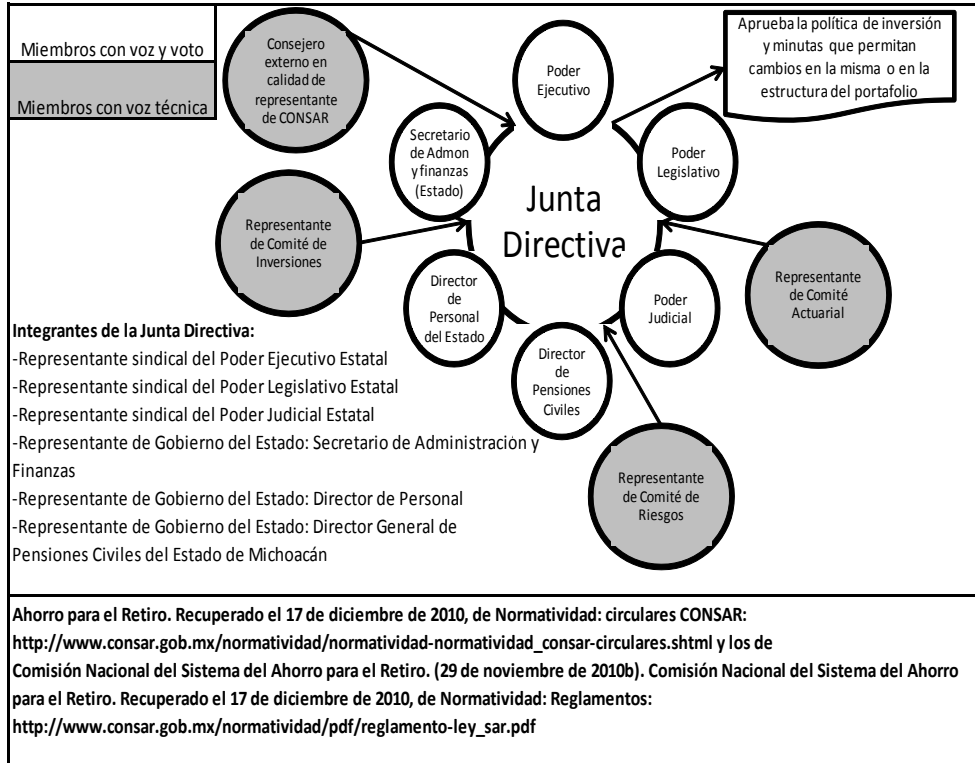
Miembros con voz y voto

Miembros con voz técnica

Consejero externo en calidad de representante de CONSAR

Poder Ejecutivo

Aprueba la política de inversión y minutas que permitan cambios en la misma o en la estructura del portafolio

Secretario de Admon y finanzas (Estado)

Poder Legislativo

Junta Directiva

Representante de Comité de Inversiones

Representante de Comité Actuarial

Director de Personal del Estado

Poder Judicial

Director de Pensiones Civiles

Representante de Comité de Riesgos

**Integrantes de la Junta Directiva:**
-Representante sindical del Poder Ejecutivo Estatal
-Representante sindical del Poder Legislativo Estatal
-Representante sindical del Poder Judicial Estatal
-Representante de Gobierno del Estado: Secretario de Administración y Finanzas
-Representante de Gobierno del Estado: Director de Personal
-Representante de Gobierno del Estado: Director General de Pensiones Civiles del Estado de Michoacán

**Ahorro para el Retiro. Recuperado el 17 de diciembre de 2010, de Normatividad: circulares CONSAR: http://www.consar.gob.mx/normatividad/normatividad-normatividad_consar-circulares.shtml y los de Comisión Nacional del Sistema del Ahorro para el Retiro. (29 de noviembre de 2010b). Comisión Nacional del Sistema del Ahorro para el Retiro. Recuperado el 17 de diciembre de 2010, de Normatividad: Reglamentos: http://www.consar.gob.mx/normatividad/pdf/reglamento-ley_sar.pdf**